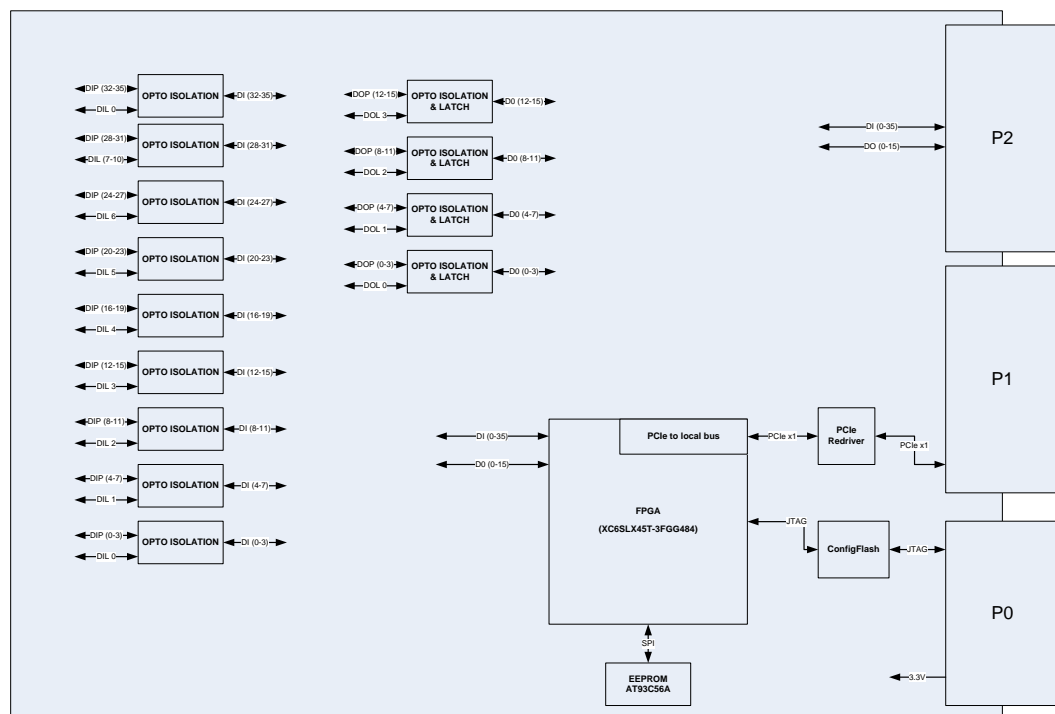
DIP (32-35)
DIL 0
OPTO ISOLATION
DI (32-35)
DIP (28-31)
DIL (7-10)
OPTO ISOLATION
DI (28-31)
DIP (24-27)
DIL 6
OPTO ISOLATION
DI (24-27)
DIP (20-23)
DIL 5
OPTO ISOLATION
DI (20-23)
DIP (16-19)
DIL 4
OPTO ISOLATION
DI (16-19)
DIP (12-15)
DIL 3
OPTO ISOLATION
DI (12-15)
DIP (8-11)
DIL 2
OPTO ISOLATION
DI (8-11)
DIP (4-7)
DIL 1
OPTO ISOLATION
DI (4-7)
DIP (0-3)
DIL 0
OPTO ISOLATION
DI (0-3)

DOP (12-15)
DOL 3
OPTO ISOLATION & LATCH
D0 (12-15)
DOP (8-11)
DOL 2
OPTO ISOLATION & LATCH
D0 (8-11)
DOP (4-7)
DOL 1
OPTO ISOLATION & LATCH
D0 (4-7)
DOP (0-3)
DOL 0
OPTO ISOLATION & LATCH
D0 (0-3)

DI (0-35)
DO (0-15)
P2

P1

DI (0-35)
D0 (0-15)
PCIe to local bus
PCIe x1
PCIe Redriver
PCIe x1
FPGA
(XC6SLX45T-3FGG484)
JTAG
ConfigFlash
JTAG
SPI
EEPROM
AT93C56A
3.3V
P0